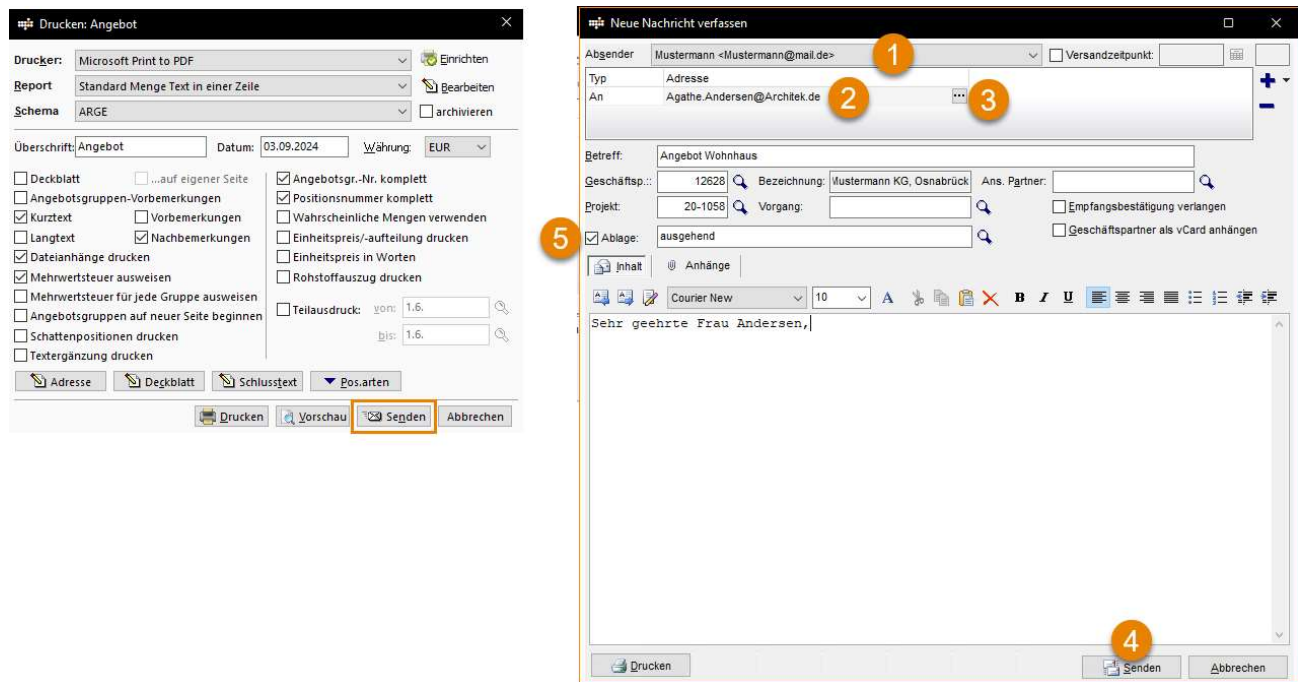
Drucken: Angebot

Drucker: Microsoft Print to PDF
Einrichten
Report Standard Menge Text in einer Zeile
Bearbeiten
Schema ARGE
archivieren

Überschrift: Angebot
Datum: 03.09.2024
Währung: EUR

Deckblatt
...auf eigener Seite
Angebotsgruppen-Vorbemerkungen
Kurztext
Vorbemerkungen
Langtext
Nachbemerkungen
Dateianhänge drucken
Mehrwertsteuer ausweisen
Mehrwertsteuer für jede Gruppe ausweisen
Angebotsgruppen auf neuer Seite beginnen
Schattenpositionen drucken
Textergänzung drucken

Angebotsgr.-Nr. komplett
Positionsnummer komplett
Wahrscheinliche Mengen verwenden
Einheitspreis/-aufteilung drucken
Einheitspreis in Worten
Rohstoffauszug drucken
Teilausdruck: von: 1.6.
bis: 1.6.

Adresse
Deckblatt
Schlusstext
Pos.arten

Drucken
Vorschau
Senden
Abbrechen

Neue Nachricht verfassen

Absender Mustermann <Mustermann@mail.de>
1
Versandzeitpunkt:

| Typ | Adresse |
|---|---|
| An | Agathe.Andersen@Architek.de |

2
3

Betreff: Angebot Wohnhaus
Geschäftsp.: 12628
Bezeichnung: Mustermann KG, Osnabrück
Ans. Partner:
Projekt: 20-1058
Vorgang:
Empfangsbestätigung verlangen
5
Ablage: ausgehend
Geschäftspartner als vCard anhängen

Inhalt
Anhänge

Courier New
10

Sehr geehrte Frau Andersen,

Drucken
4
Senden
Abbrechen